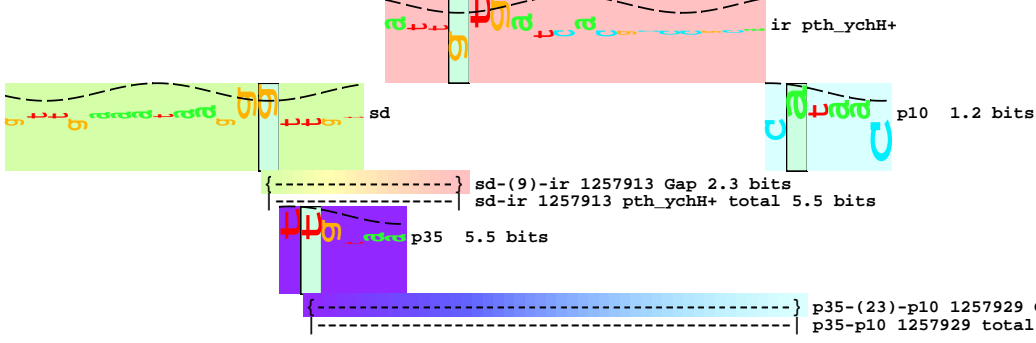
ir pth_ychH+

sd

p10 1.2 bits

{---------------} sd-(9)-ir 1257913 Gap 2.3 bits
|---------------| sd-ir 1257913 pth_ychH+ total 5.5 bits

p35 5.5 bits

{-----------------------------------------} p35-(23)-p10 1257929 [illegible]
|-----------------------------------------| p35-p10 1257929 total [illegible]